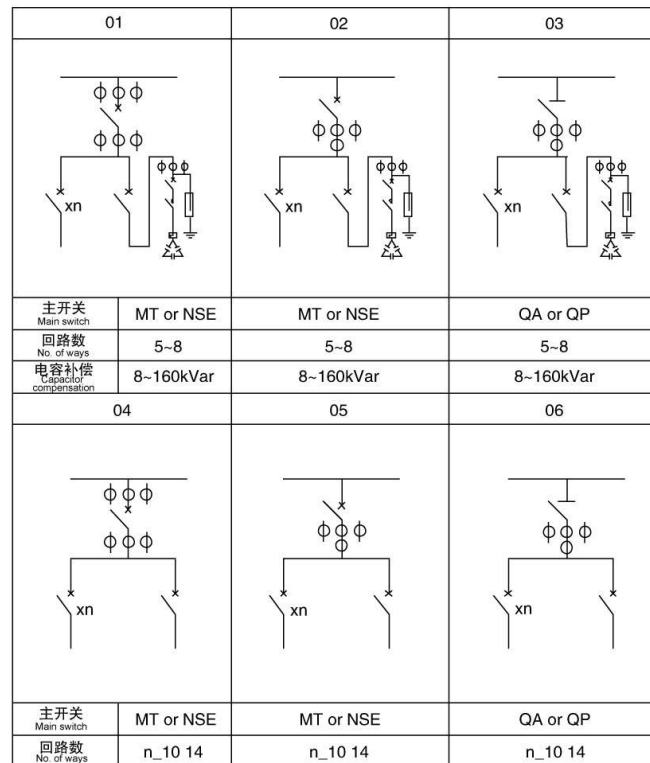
| | 01 | 02 | 03 |
|---|---|---|---|
| | xn | xn | xn |
| 主开关 Main switch | MT or NSE | MT or NSE | QA or QP |
| 回路数 No. of ways | 5~8 | 5~8 | 5~8 |
| 电容补偿 Capacitor compensation | 8~160kVar | 8~160kVar | 8~160kVar |
| | 04 | 05 | 06 |
| | xn | xn | xn |
| 主开关 Main switch | MT or NSE | MT or NSE | QA or QP |
| 回路数 No. of ways | n_10 14 | n_10 14 | n_10 14 |